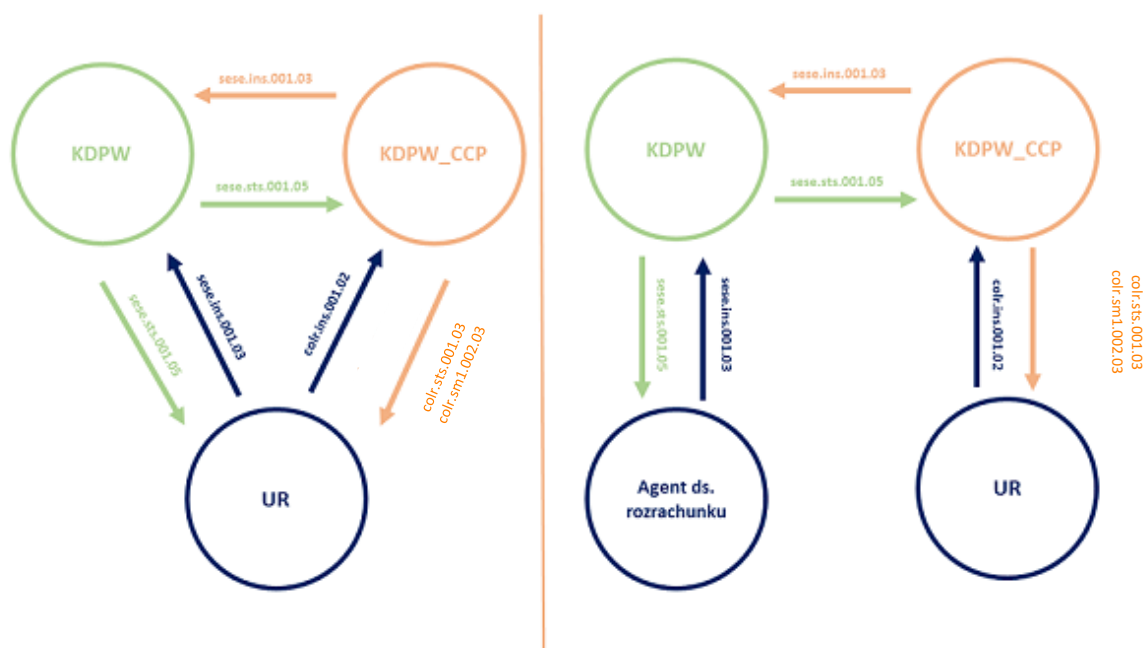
sese.ins.001.03

KDPW

KDPW_CCP

sese.sts.001.05

sese.sts.001.05

sese.ins.001.03

colr.ins.001.02

colr.sts.001.03
colr.sm1.002.03

UR

sese.ins.001.03

KDPW

KDPW_CCP

sese.sts.001.05

sese.sts.001.05

sese.ins.001.03

colr.ins.001.02

colr.sts.001.03
colr.sm1.002.03

Agent ds. rozrachunku

UR